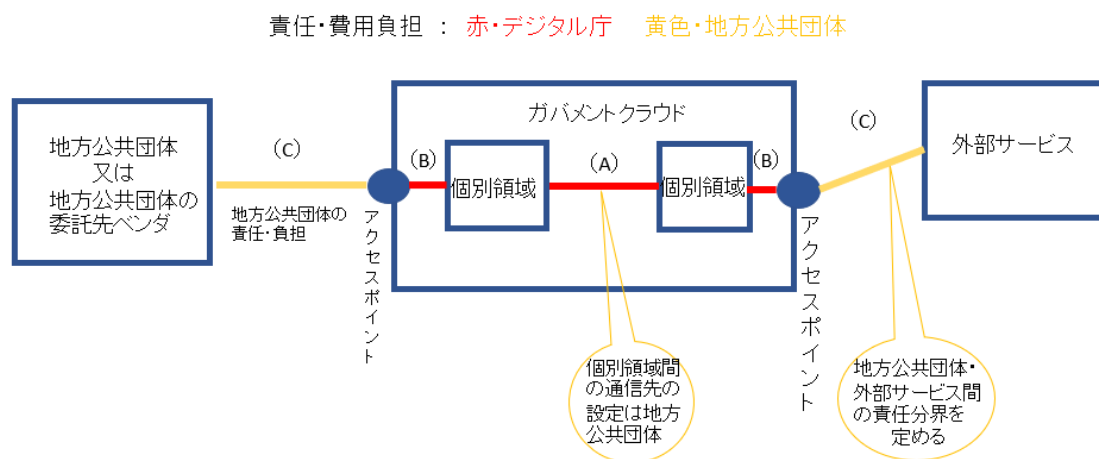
責任・費用負担 ： 赤・デジタル庁 黄色・地方公共団体

地方公共団体
又は
地方公共団体の
委託先ベンダ

（C）

地方公共団体の
責任・負担

アクセスポイント

ガバメントクラウド

（B）

個別領域

（A）

個別領域

（B）

アクセスポイント

（C）

外部サービス

個別領域間
の通信先の
設定は地方
公共団体

地方公共団体・
外部サービス間
の責任分界を
定める